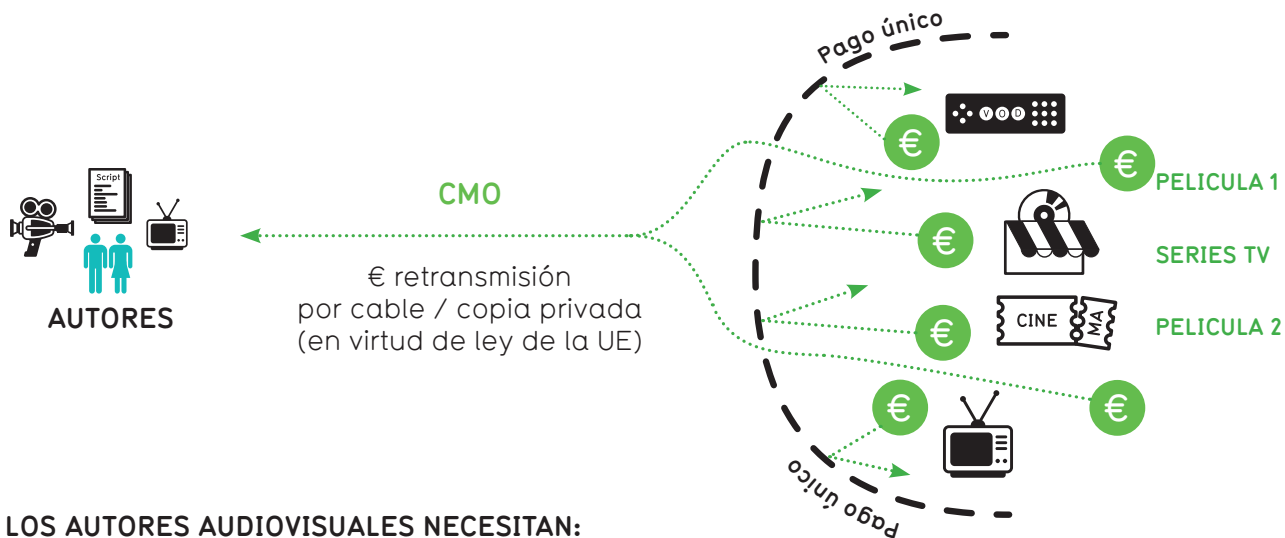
Pago único

Script

AUTORES

CMO

€ retransmisión por cable / copia privada (en virtud de ley de la UE)

VOD

€

€

PELICULA 1

€

SERIES TV

CINE

MA

€

PELICULA 2

€

€

Pago único

LOS AUTORES AUDIOVISUALES NECESITAN: